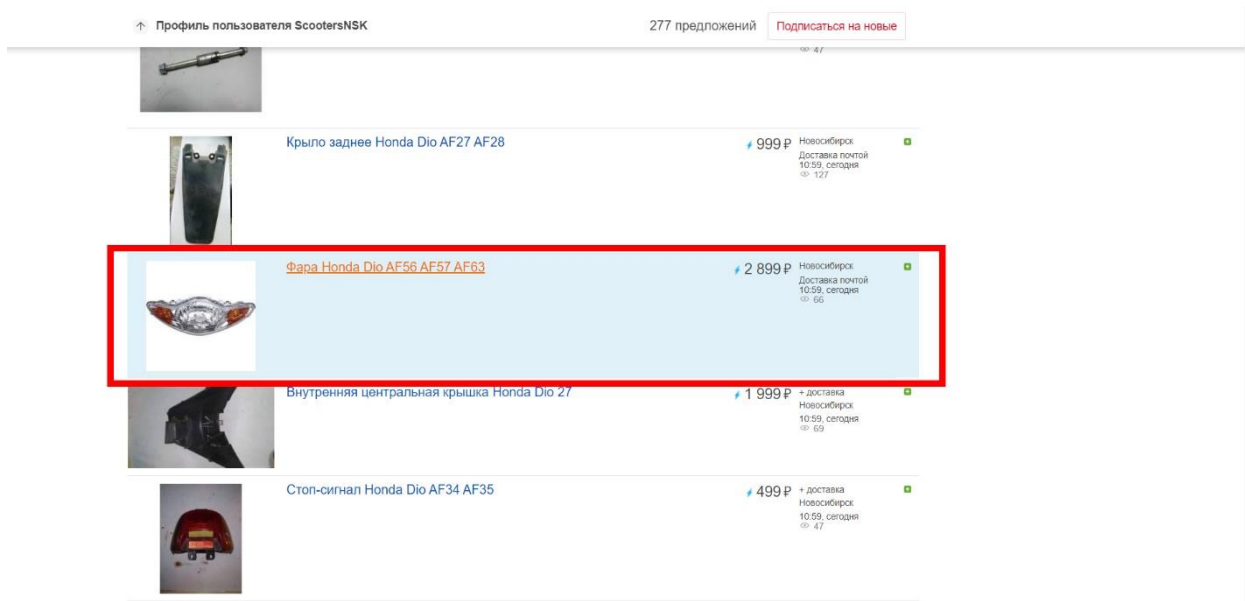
↑ Профиль пользователя ScootersNSK

277 предложений

Подписаться на новые

47

Крыло заднее Honda Dio AF27 AF28

999 ₽

Новосибирск
Доставка почтой
10:59, сегодня
127

Фара Honda Dio AF56 AF57 AF63

2 899 ₽

Новосибирск
Доставка почтой
10:59, сегодня
66

Внутренняя центральная крышка Honda Dio 27

1 999 ₽

+ доставка
Новосибирск
10:59, сегодня
69

Стоп-сигнал Honda Dio AF34 AF35

499 ₽

+ доставка
Новосибирск
10:59, сегодня
47